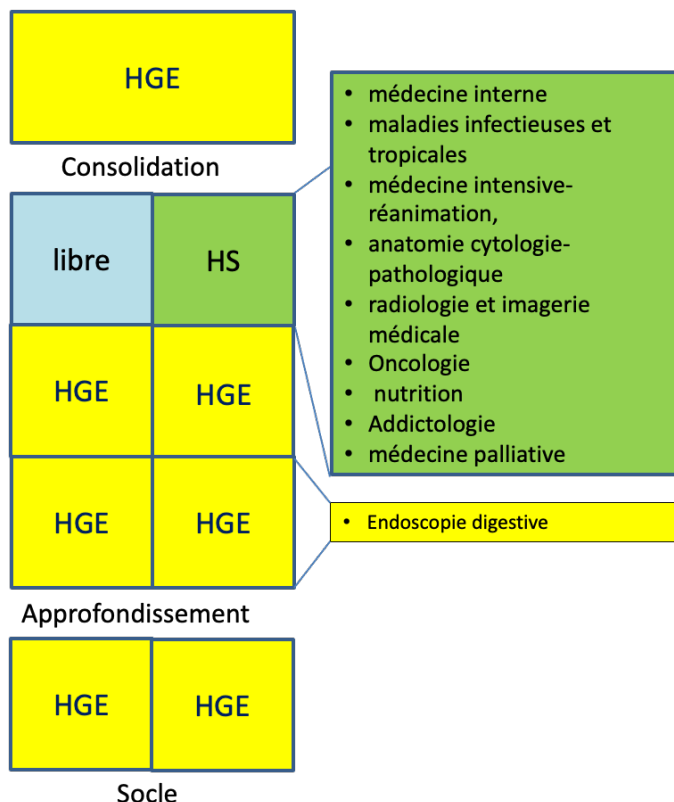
HGE

Consolidation

libre | HS

HGE | HGE

HGE | HGE

Approfondissement

HGE | HGE

Socle

- médecine interne
- maladies infectieuses et tropicales
- médecine intensive-réanimation,
- anatomie cytologie-pathologique
- radiologie et imagerie médicale
- Oncologie
- nutrition
- Addictologie
- médecine palliative

- Endoscopie digestive